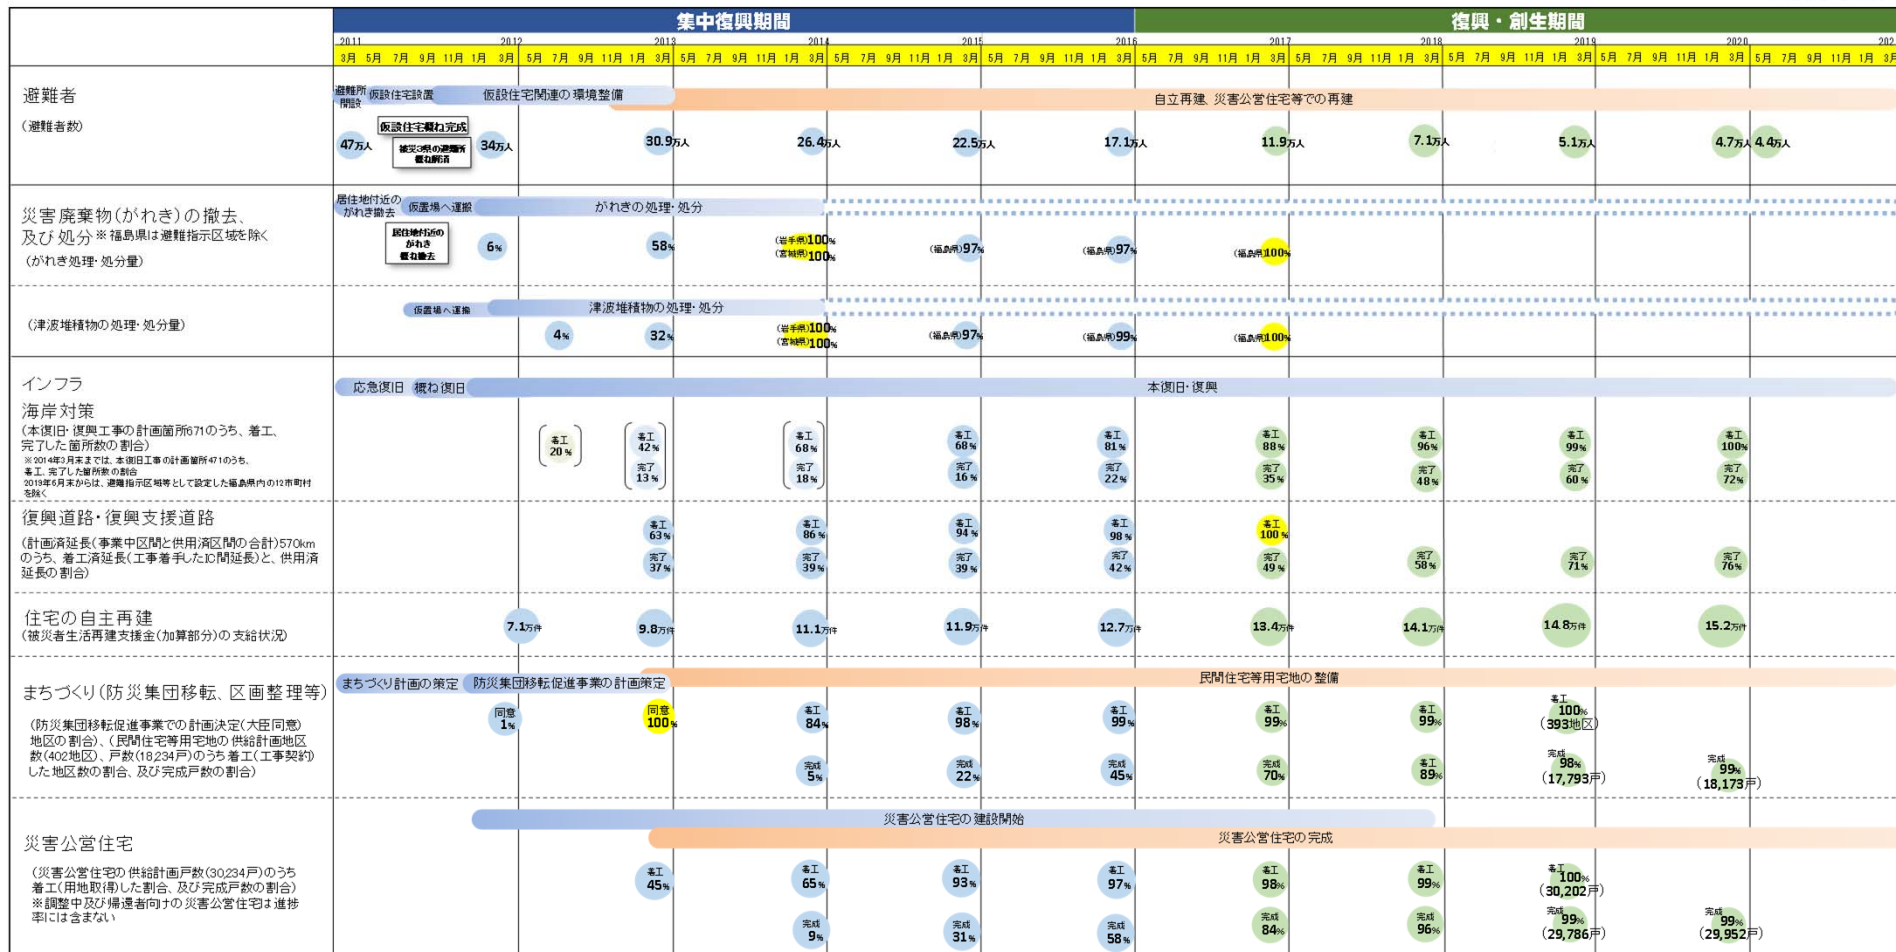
集中復興期間　復興・創生期間

2011 2012 2013 2014 2015 2016 2017 2018 2019 2020 202

3月 5月 7月 9月 11月 1月 3月 5月 7月 9月 11月 1月 3月 5月 7月 9月 11月 1月 3月 5月 7月 9月 11月 1月 3月 5月 7月 9月 11月 1月 3月 5月 7月 9月 11月 1月 3月 5月 7月 9月 11月 1月 3月 5月 7月 9月 11月 1月 3月 5月 7月 9月 11月 1月 3月 5月 7月 9月 11月 1月 3月 5月 7月 9月 11月 1月 3月

避難者
(避難者数)
避難所開設　仮設住宅設置　仮設住宅関連の環境整備　自立再建、災害公営住宅等での再建
仮設住宅概ね完成　被災3県の避難所概ね解消
47万人　34万人　30.9万人　26.4万人　22.5万人　17.1万人　11.9万人　7.1万人　5.1万人　4.7万人　4.4万人

災害廃棄物(がれき)の撤去、及び処分 ※福島県は避難指示区域を除く
(がれき処理・処分量)
居住地付近のがれき撤去　仮置場へ運搬　がれきの処理・処分
居住地付近のがれき概ね撤去
6%　58%　(岩手県)100%　(宮城県)100%　(福島県)97%　(福島県)97%　(福島県)100%

(津波堆積物の処理・処分量)
仮置場へ運搬　津波堆積物の処理・処分
4%　32%　(岩手県)100%　(宮城県)100%　(福島県)97%　(福島県)99%　(福島県)100%

インフラ
応急復旧　概ね復旧　本復旧・復興
海岸対策
(本復旧・復興工事の計画箇所671のうち、着工、完了した箇所数の割合)
※2014年3月末までは、本復旧工事の計画箇所471のうち、着工、完了した箇所数の割合
2019年6月末からは、避難指示区域等として設定した福島県内の12市町村を除く
着工20%　着工42% 完了13%　着工68% 完了18%　着工68% 完了16%　着工81% 完了22%　着工88% 完了35%　着工96% 完了48%　着工99% 完了60%　着工100% 完了72%

復興道路・復興支援道路
(計画済延長(事業中区間と供用済区間の合計)570kmのうち、着工済延長(工事着手したIC間延長)と、供用済延長の割合)
着工63% 完了37%　着工86% 完了39%　着工94% 完了39%　着工98% 完了42%　着工100% 完了49%　完了58%　完了71%　完了76%

住宅の自主再建
(被災者生活再建支援金(加算部分)の支給状況)
7.1万件　9.8万件　11.1万件　11.9万件　12.7万件　13.4万件　14.1万件　14.8万件　15.2万件

まちづくり(防災集団移転、区画整理等)
(防災集団移転促進事業での計画決定(大臣同意)地区の割合)、(民間住宅等用宅地の供給計画地区数(402地区)、戸数(18,234戸)のうち着工(工事契約)した地区数の割合、及び完成戸数の割合)
まちづくり計画の策定　防災集団移転促進事業の計画策定　民間住宅等用宅地の整備
同意1%　同意100%　着工84%　着工98%　着工99%　着工99%　着工99%　着工100%(393地区)
完成5%　完成22%　完成45%　完成70%　完成89%　完成98%(17,793戸)　完成99%(18,173戸)

災害公営住宅
(災害公営住宅の供給計画戸数(30,234戸)のうち着工(用地取得)した割合、及び完成戸数の割合)
※調整中及び帰還者向けの災害公営住宅は進捗率には含まない
災害公営住宅の建設開始　災害公営住宅の完成
着工45%　着工65%　着工93%　着工97%　着工98%　着工99%　着工100%(30,202戸)
完成9%　完成31%　完成58%　完成84%　完成96%　完成99%(29,786戸)　完成99%(29,952戸)